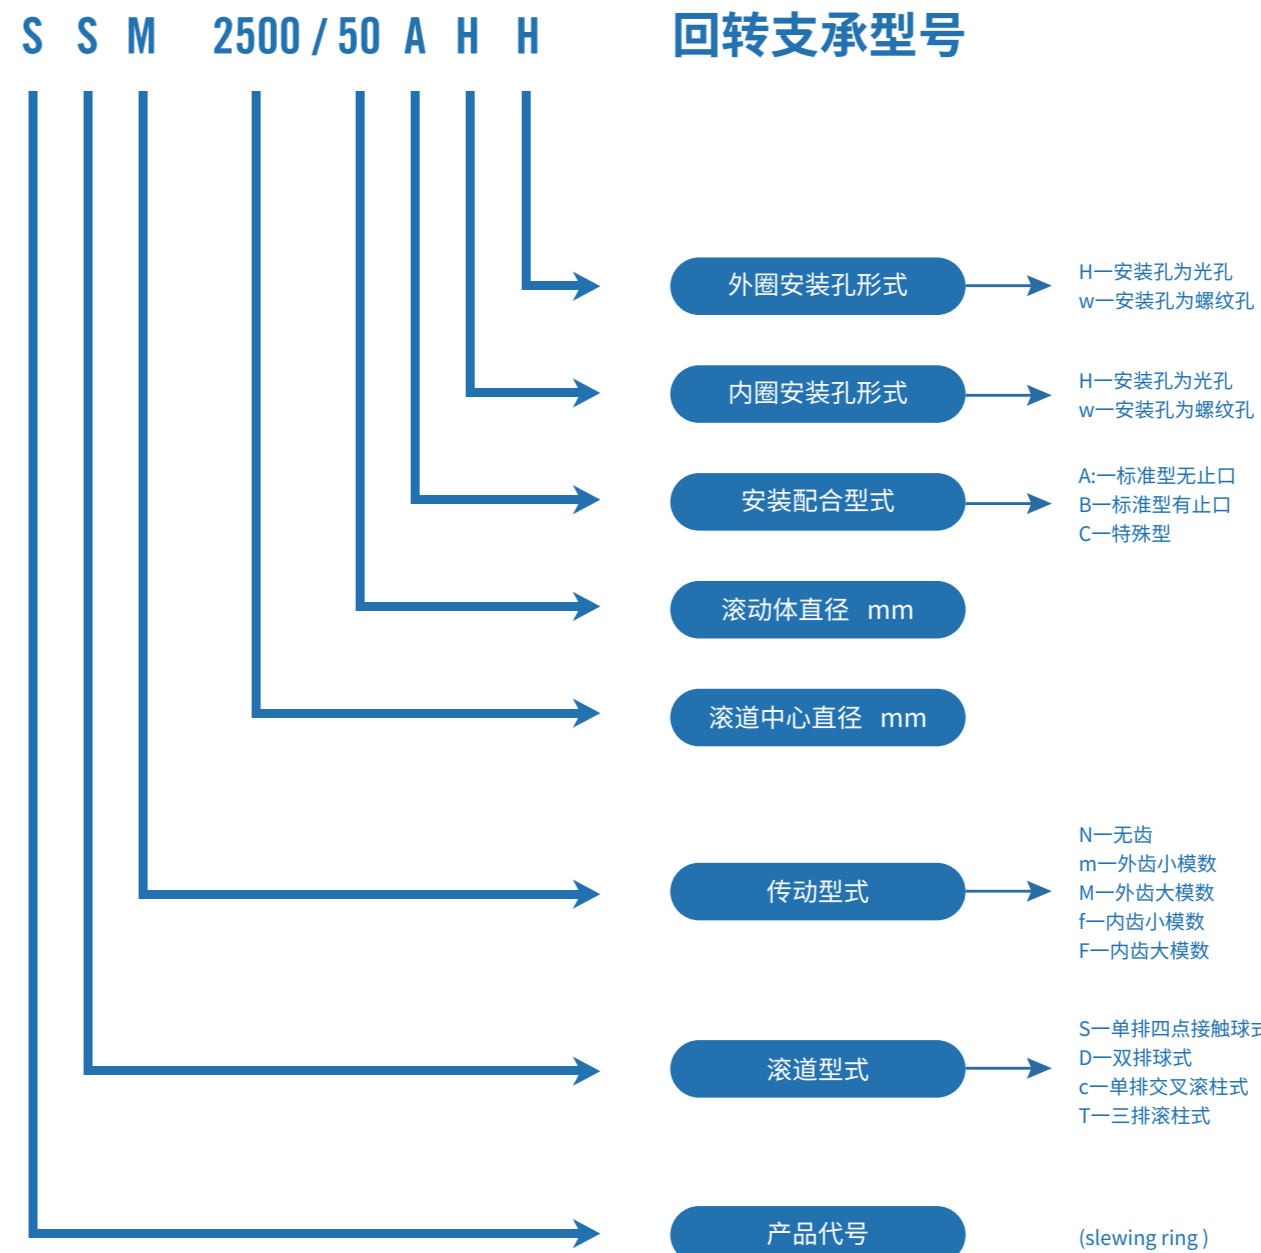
S S M 2500 / 50 A H H

回转支承型号

外圈安装孔形式

H—安装孔为光孔
w—安装孔为螺纹孔

内圈安装孔形式

H—安装孔为光孔
w—安装孔为螺纹孔

安装配合型式

A:—标准型无止口
B—标准型有止口
C—特殊型

滚动体直径 mm

滚道中心直径 mm

传动型式

N—无齿
m—外齿小模数
M—外齿大模数
f—内齿小模数
F—内齿大模数

滚道型式

S—单排四点接触球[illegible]
D—双排球式
c—单排交叉滚柱式
T—三排滚柱式

产品代号

(slewing ring )